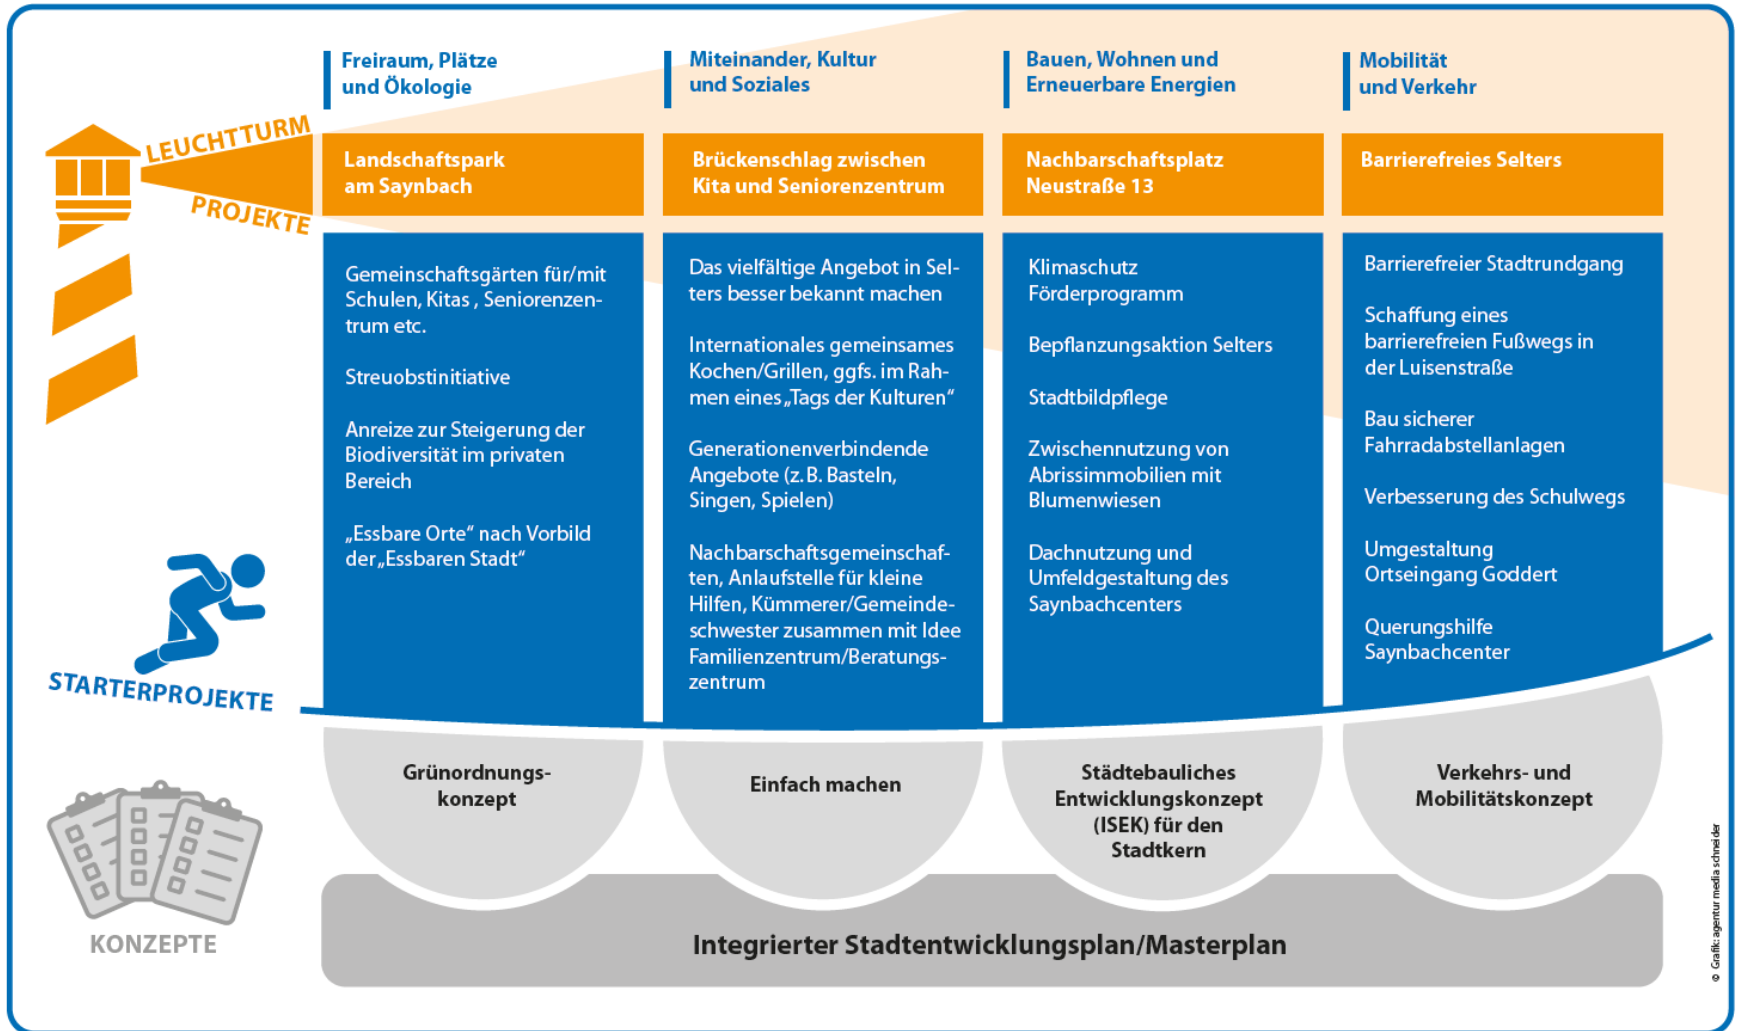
LEUCHTTURM PROJEKTE

Freiraum, Plätze und Ökologie

Miteinander, Kultur und Soziales

Bauen, Wohnen und Erneuerbare Energien

Mobilität und Verkehr

Landschaftspark am Saynbach

Brückenschlag zwischen Kita und Seniorenzentrum

Nachbarschaftsplatz Neustraße 13

Barrierefreies Selters

Gemeinschaftsgärten für/mit Schulen, Kitas , Seniorenzentrum etc.

Streuobstinitiative

Anreize zur Steigerung der Biodiversität im privaten Bereich

„Essbare Orte" nach Vorbild der „Essbaren Stadt"

Das vielfältige Angebot in Selters besser bekannt machen

Internationales gemeinsames Kochen/Grillen, ggfs. im Rahmen eines „Tags der Kulturen"

Generationenverbindende Angebote (z. B. Basteln, Singen, Spielen)

Nachbarschaftsgemeinschaften, Anlaufstelle für kleine Hilfen, Kümmerer/Gemeindeschwester zusammen mit Idee Familienzentrum/Beratungszentrum

Klimaschutz Förderprogramm

Bepflanzungsaktion Selters

Stadtbildpflege

Zwischennutzung von Abrissimmobilien mit Blumenwiesen

Dachnutzung und Umfeldgestaltung des Saynbachcenters

Barrierefreier Stadtrundgang

Schaffung eines barrierefreien Fußwegs in der Luisenstraße

Bau sicherer Fahrradabstellanlagen

Verbesserung des Schulwegs

Umgestaltung Ortseingang Goddert

Querungshilfe Saynbachcenter

STARTERPROJEKTE

Grünordnungskonzept

Einfach machen

Städtebauliches Entwicklungskonzept (ISEK) für den Stadtkern

Verkehrs- und Mobilitätskonzept

KONZEPTE

Integrierter Stadtentwicklungsplan/Masterplan

© Grafik: agentur media schneider